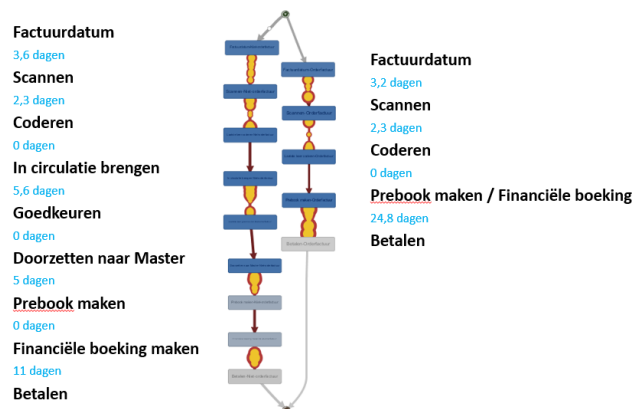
Factuurdatum
3,6 dagen
Scannen
2,3 dagen
Coderen
0 dagen
In circulatie brengen
5,6 dagen
Goedkeuren
0 dagen
Doorzetten naar Master
5 dagen
Prebook maken
0 dagen
Financiële boeking maken
11 dagen
Betalen

Factuurdatum
3,2 dagen
Scannen
2,3 dagen
Coderen
0 dagen
Prebook maken / Financiële boeking
24,8 dagen
Betalen